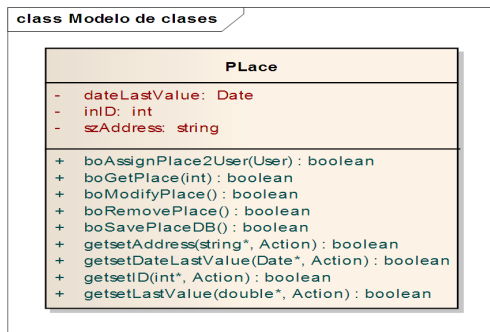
class Modelo de clases

PLace

- dateLastValue: Date
- inID: int
- szAddress: string

+ boAssignPlace2User(User) : boolean
+ boGetPlace(int) : boolean
+ boModifyPlace() : boolean
+ boRemovePlace() : boolean
+ boSavePlaceDB() : boolean
+ getsetAddress(string*, Action) : boolean
+ getsetDateLastValue(Date*, Action) : boolean
+ getsetID(int*, Action) : boolean
+ getsetLastValue(double*, Action) : boolean